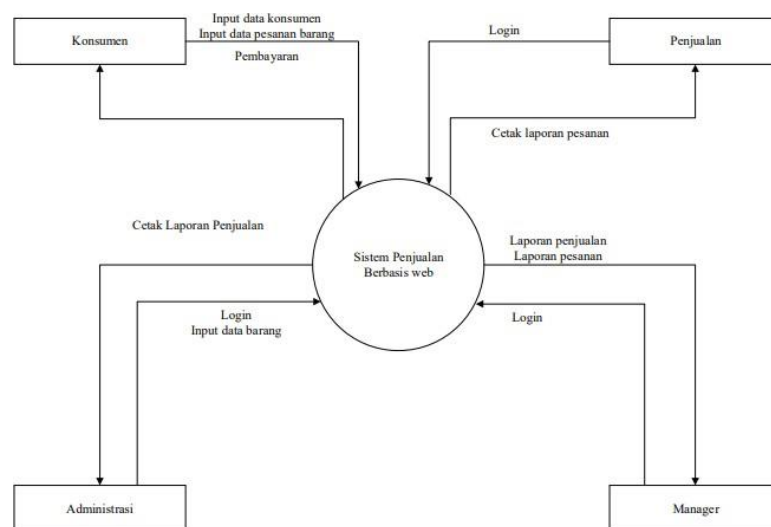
Konsumen

Input data konsumen
Input data pesanan barang

Pembayaran

Login

Penjualan

Cetak laporan pesanan

Cetak Laporan Penjualan

Sistem Penjualan
Berbasis web

Laporan penjualan
Laporan pesanan

Login
Input data barang

Login

Administrasi

Manager